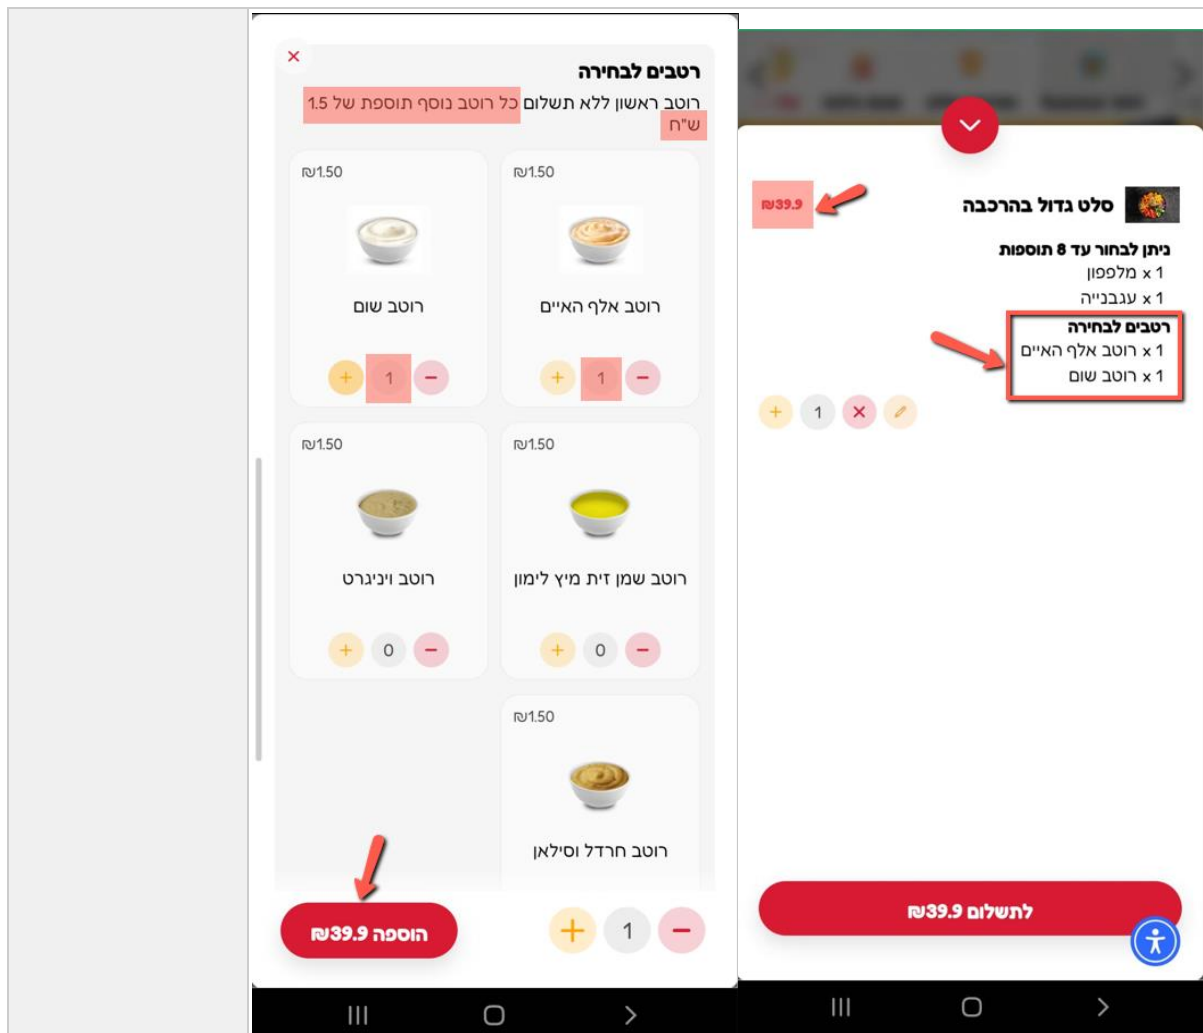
×
רטבים לבחירה
רוטב ראשון ללא תשלום כל רוטב נוסף תוספת של 1.5 ש"ח

₪1.50
רוטב אלף האיים
− 1 +

₪1.50
רוטב שום
− 1 +

₪1.50
רוטב שמן זית מיץ לימון
− 0 +

₪1.50
רוטב ויניגרט
− 0 +

₪1.50
רוטב חרדל וסילאן

− 1 +
הוספה ₪39.9

סלט גדול בהרכבה
₪39.9
ניתן לבחור עד 8 תוספות
1 x מלפפון
1 x עגבנייה
רטבים לבחירה
1 x רוטב אלף האיים
1 x רוטב שום

1 ×

לתשלום ₪39.9